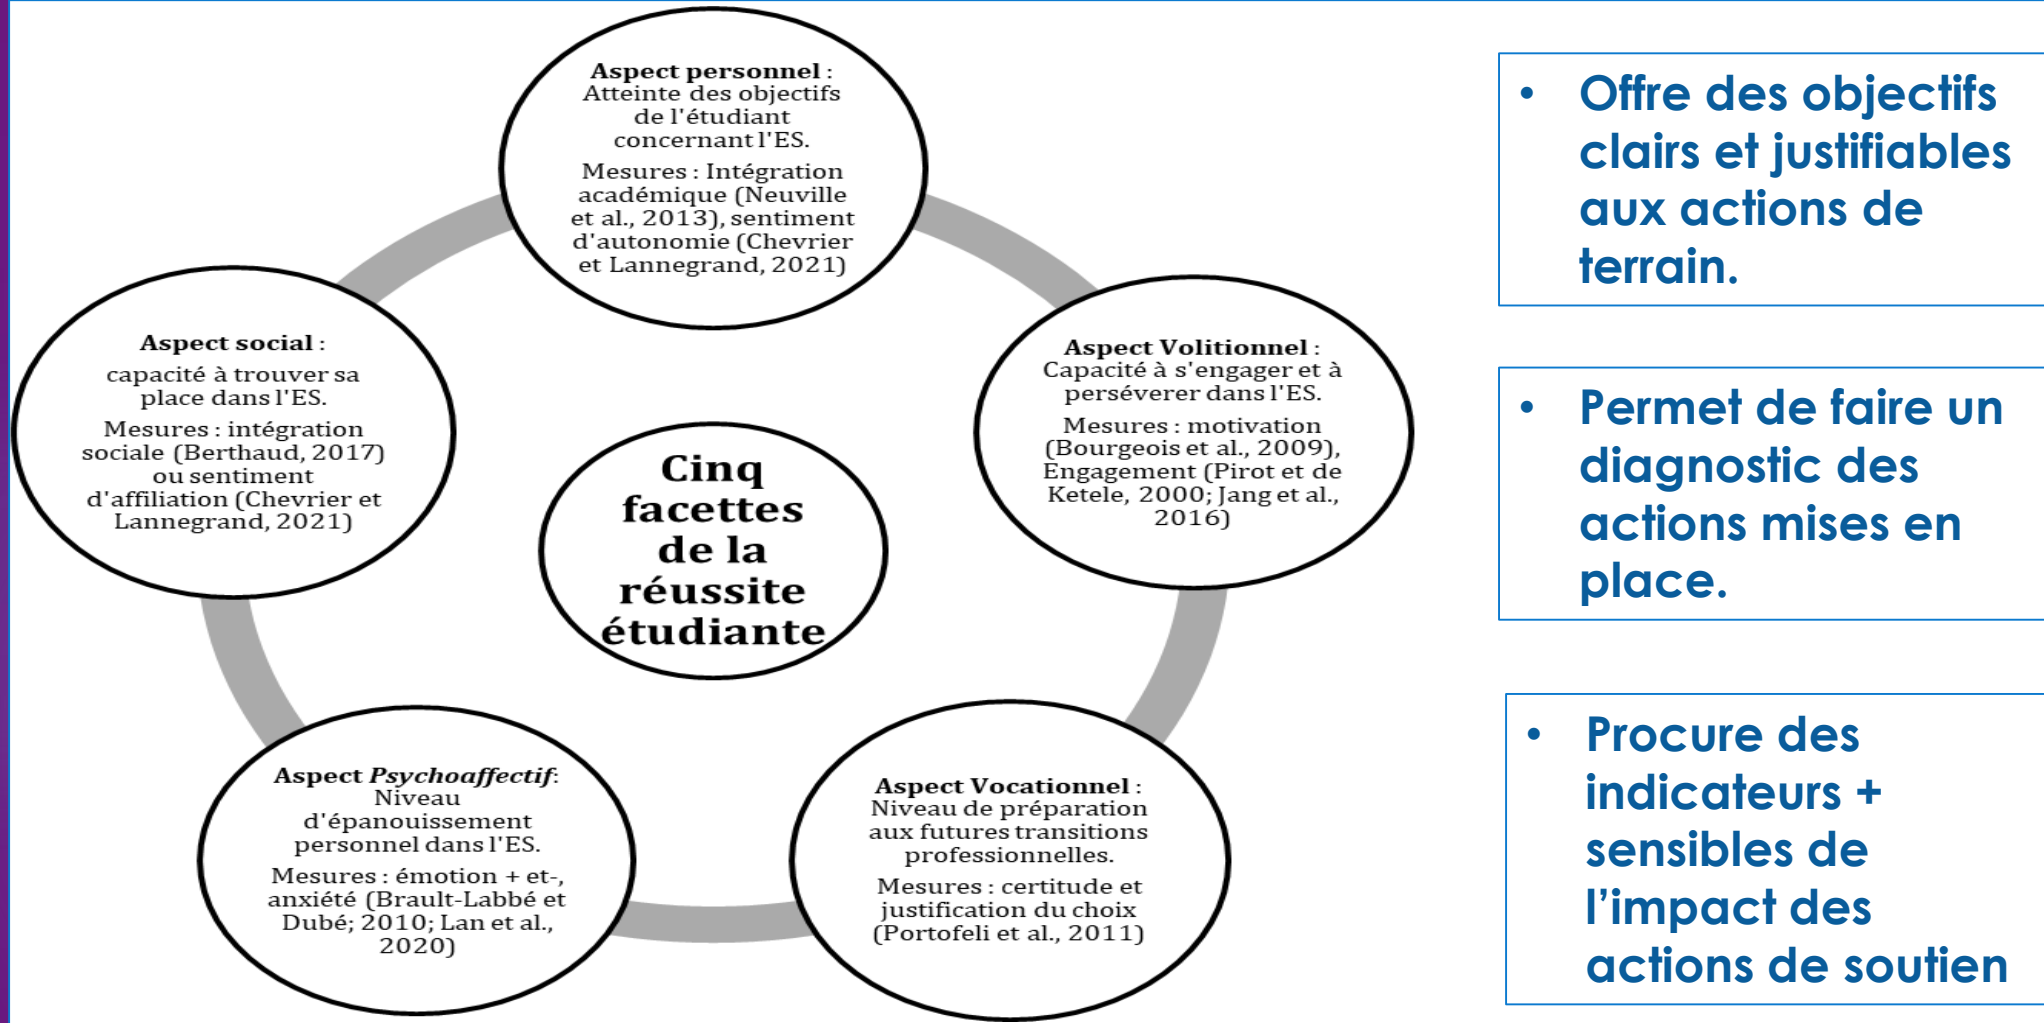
Cinq facettes de la réussite étudiante

Aspect personnel : Atteinte des objectifs de l'étudiant concernant l'ES.

Mesures : Intégration académique (Neuville et al., 2013), sentiment d'autonomie (Chevrier et Lannegrand, 2021)

Aspect Volitionnel : Capacité à s'engager et à persévérer dans l'ES.

Mesures : motivation (Bourgeois et al., 2009), Engagement (Pirot et de Ketele, 2000; Jang et al., 2016)

Aspect Vocationnel : Niveau de préparation aux futures transitions professionnelles.

Mesures : certitude et justification du choix (Portofeli et al., 2011)

Aspect Psychoaffectif: Niveau d'épanouissement personnel dans l'ES.

Mesures : émotion + et-, anxiété (Brault-Labbé et Dubé; 2010; Lan et al., 2020)

Aspect social : capacité à trouver sa place dans l'ES.

Mesures : intégration sociale (Berthaud, 2017) ou sentiment d'affiliation (Chevrier et Lannegrand, 2021)

• Offre des objectifs clairs et justifiables aux actions de terrain.

• Permet de faire un diagnostic des actions mises en place.

• Procure des indicateurs + sensibles de l'impact des actions de soutien